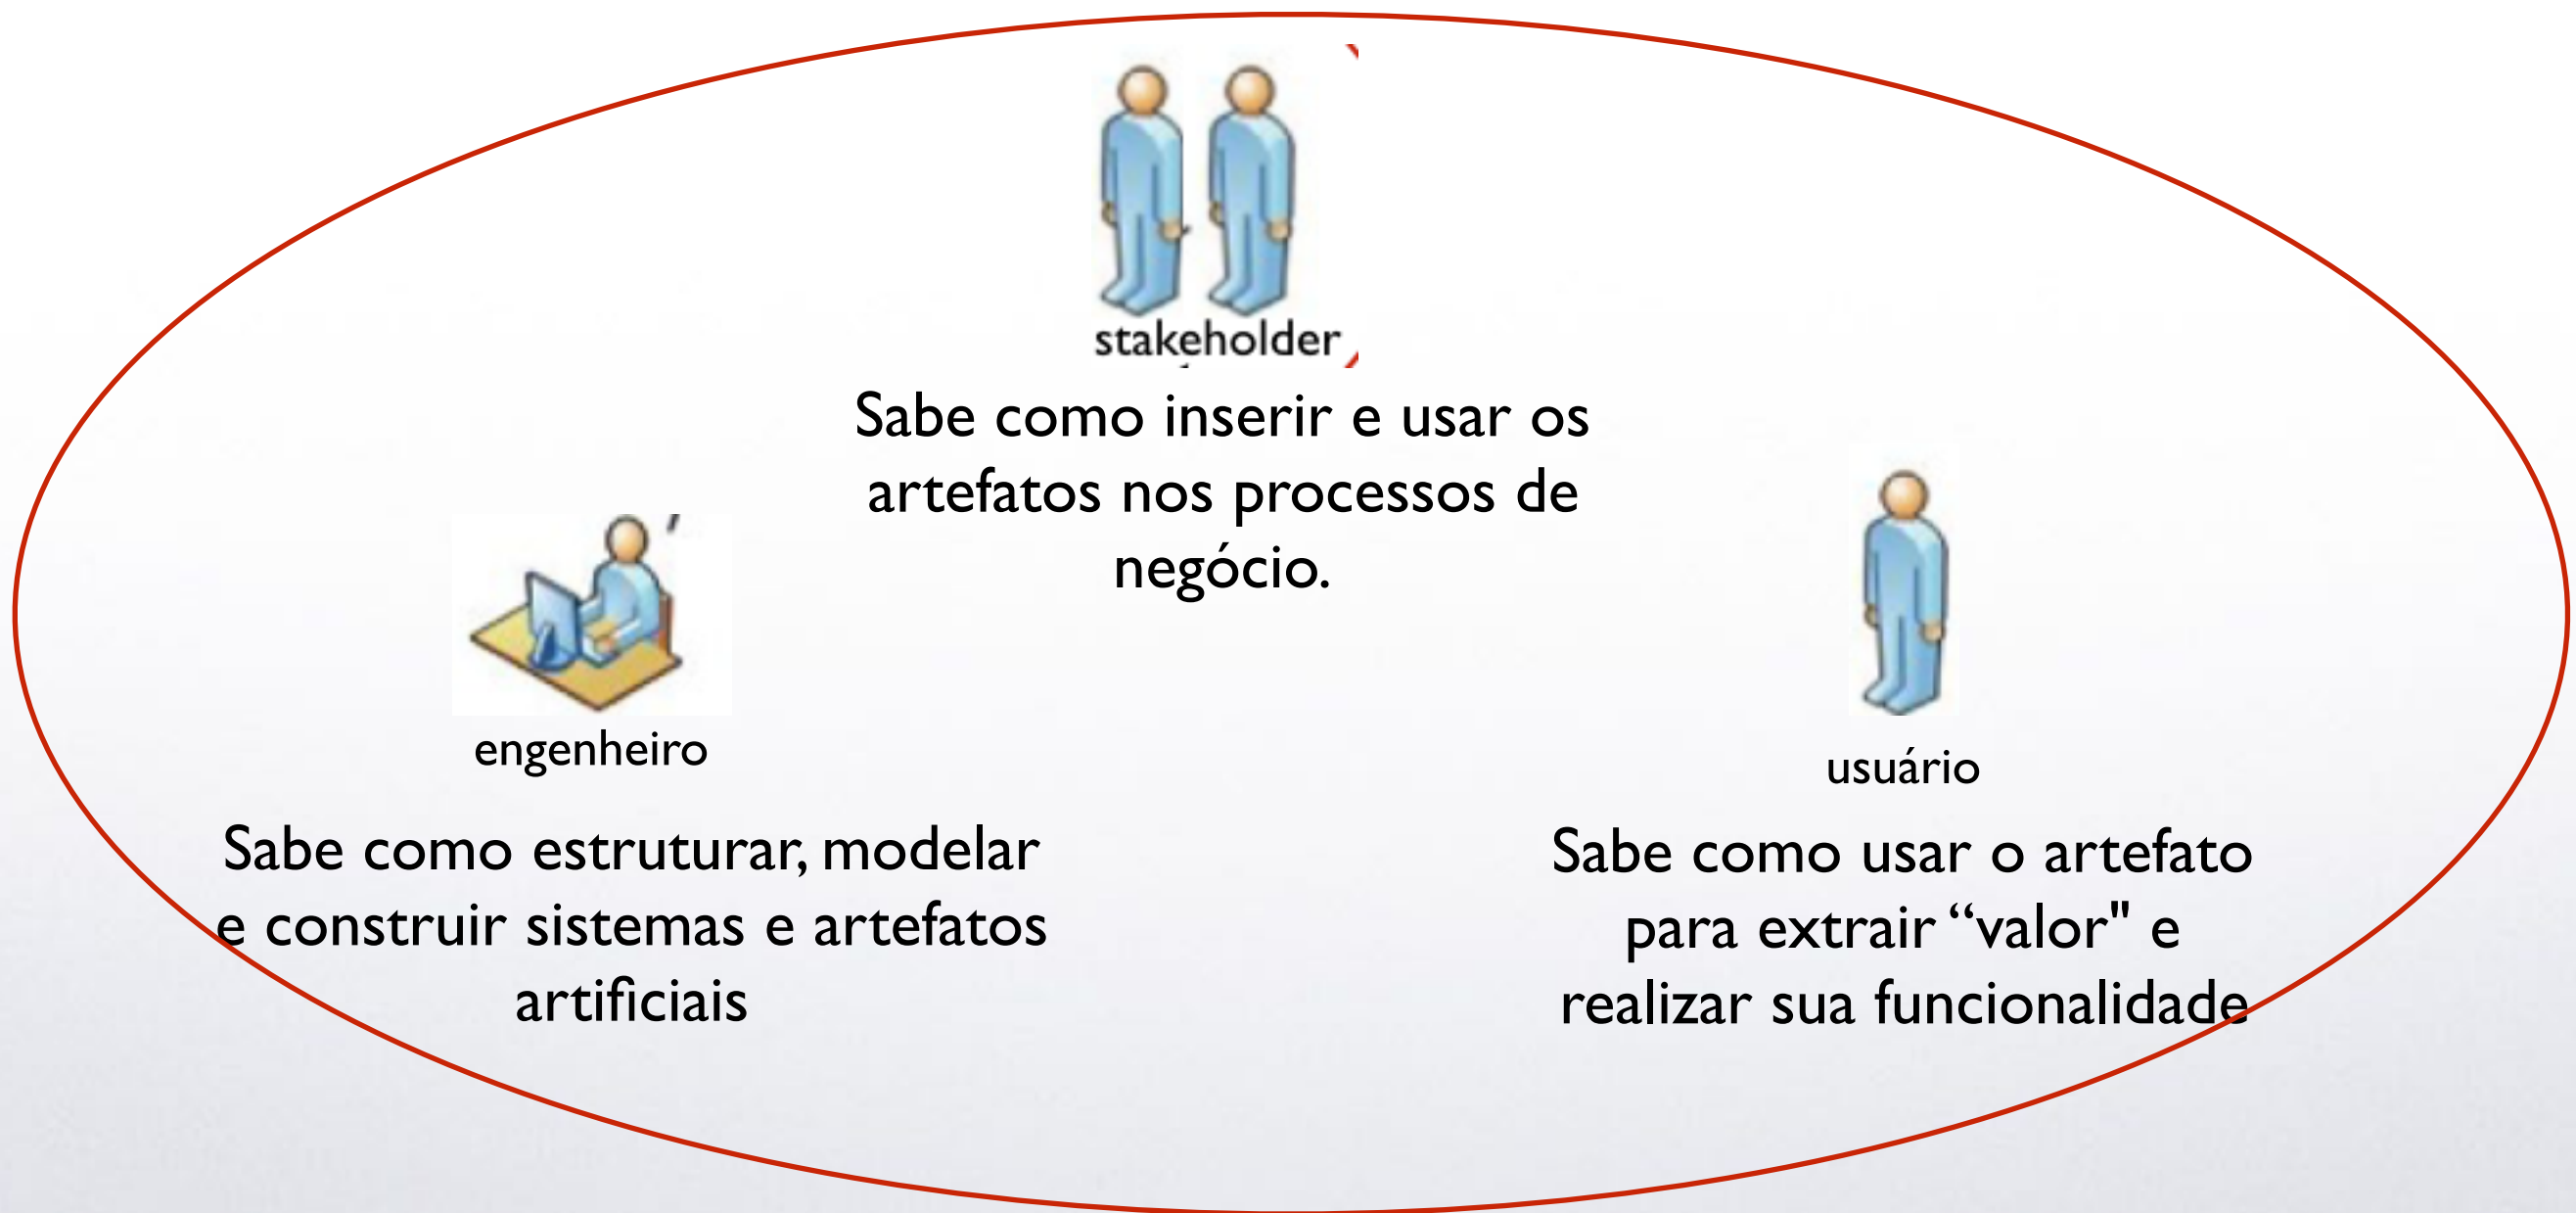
stakeholder

Sabe como inserir e usar os artefatos nos processos de negócio.

engenheiro

Sabe como estruturar, modelar e construir sistemas e artefatos artificiais

usuário

Sabe como usar o artefato para extrair “valor" e realizar sua funcionalidade